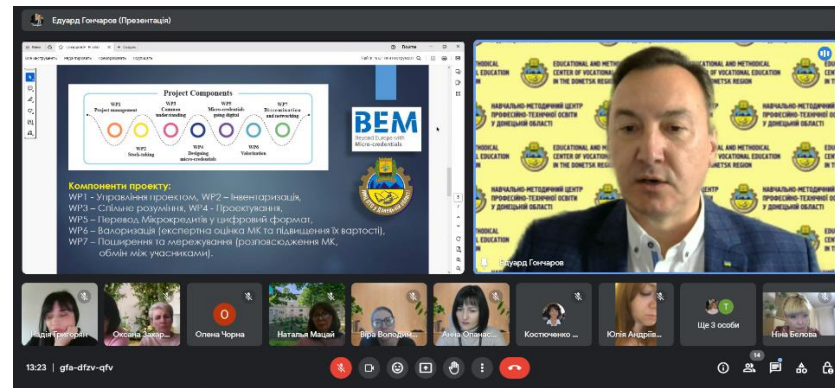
Едуард Гончаров (Презентація)

Project Components

WP1 Project management
WP3 Common understanding
WP5 Micro-credentials going digital
WP7 Dissemination and networking
WP2 Stock-taking
WP4 Designing micro-credentials
WP6 Valorization

BEM
Beyond Europe with Micro-credentials

Компоненти проекту:
WP1 – Управління проектом, WP2 – Інвентаризація,
WP3 – Спільне розуміння, WP4 – Проектування,
WP5 – Перевод Мікрокредитів у цифровий формат,
WP6 – Валоризація (експертна оцінка МК та підвищення їх вартості),
WP7 – Поширення та мережування (розповсюдження МК, обмін між учасниками).

EDUCATIONAL AND METHODICAL CENTER OF VOCATIONAL EDUCATION IN THE DONETSK REGION
НАВЧАЛЬНО-МЕТОДИЧНИЙ ЦЕНТР ПРОФЕСІЙНО-ТЕХНІЧНОЇ ОСВІТИ У ДОНЕЦЬКІЙ ОБЛАСТІ

Едуард Гончаров

Надія Григорів
Оксана Закар...
О
Олена Чорна
Наталья Мацай
Віра Володим...
Анна Опанас...
Костюченко ...
Юлія Андріїв...
Т
Ще 3 особи
Ніна Белова

13:23 | gfa-dfzv-qfv
14